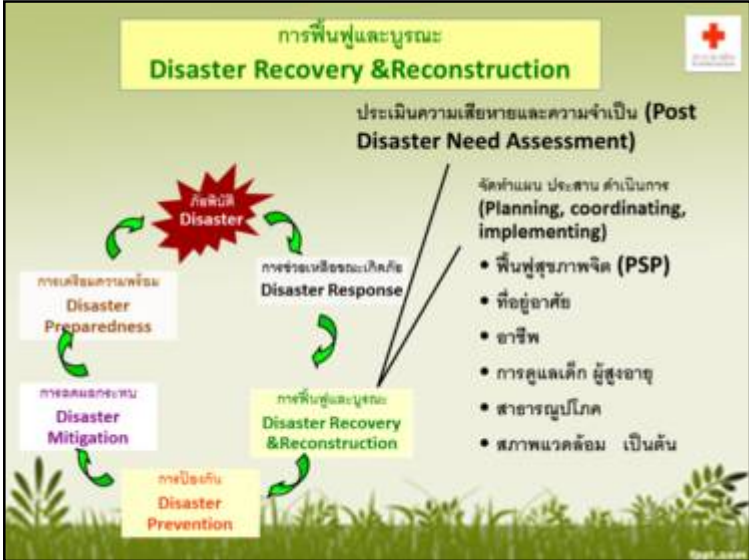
การฟื้นฟูและบูรณะ
Disaster Recovery &Reconstruction

ประเมินความเสียหายและความจำเป็น (Post Disaster Need Assessment)

จัดทำแผน ประสาน ดำเนินการ
(Planning, coordinating, implementing)

• ฟื้นฟูสุขภาพจิต (PSP)
• ที่อยู่อาศัย
• อาชีพ
• การดูแลเด็ก ผู้สูงอายุ
• สาธารณูปโภค
• สภาพแวดล้อม เป็นต้น

ภัยพิบัติ
Disaster

การช่วยเหลือขณะเกิดภัย
Disaster Response

การฟื้นฟูและบูรณะ
Disaster Recovery &Reconstruction

การป้องกัน
Disaster Prevention

การลดผลกระทบ
Disaster Mitigation

การเตรียมความพร้อม
Disaster Preparedness